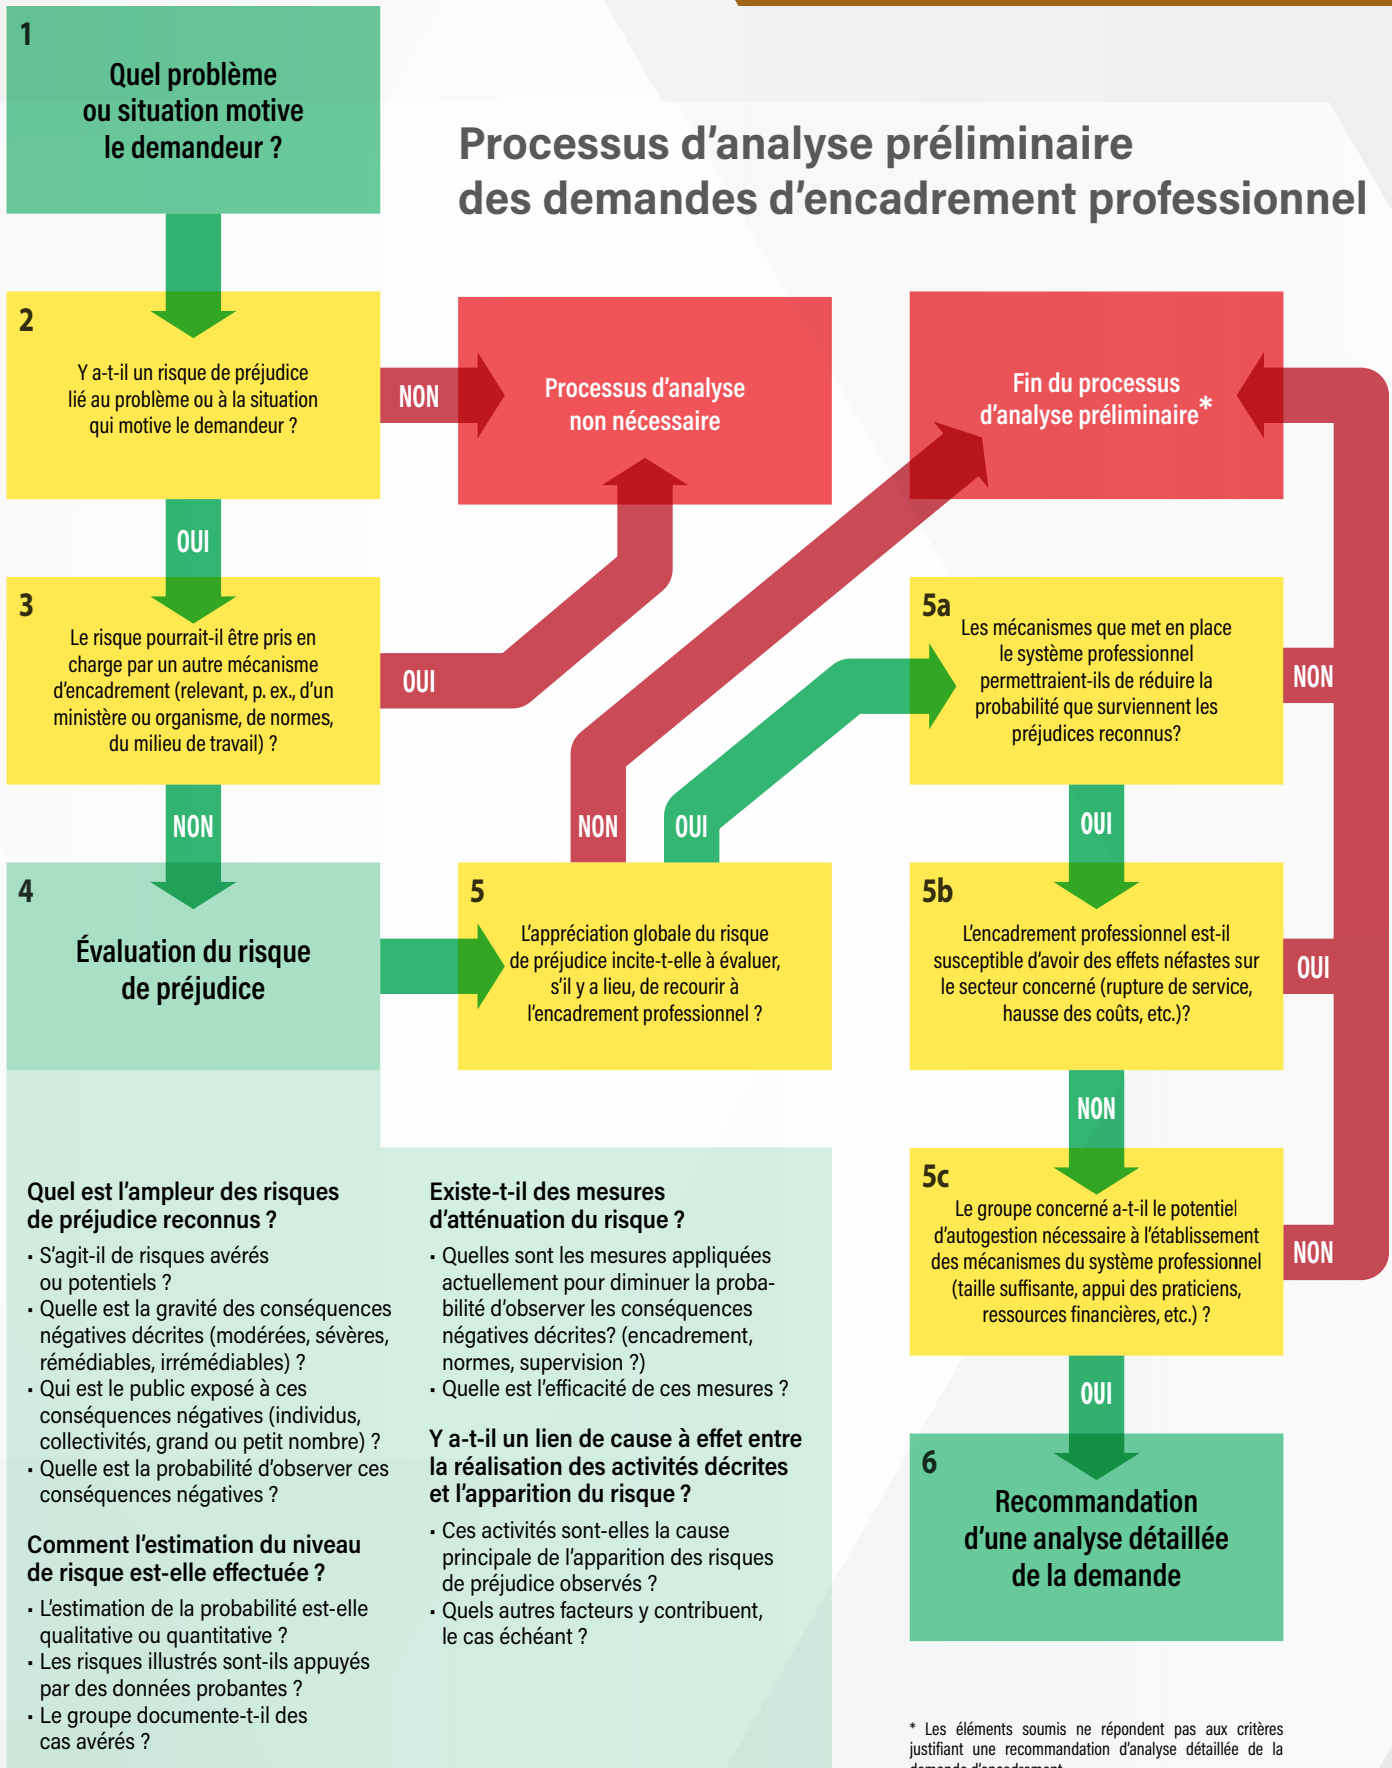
1
Quel problème ou situation motive le demandeur ?

Processus d'analyse préliminaire des demandes d'encadrement professionnel

2
Y a-t-il un risque de préjudice lié au problème ou à la situation qui motive le demandeur ?

NON

Processus d'analyse non nécessaire

Fin du processus d'analyse préliminaire*

OUI

3
Le risque pourrait-il être pris en charge par un autre mécanisme d'encadrement (relevant, p. ex., d'un ministère ou organisme, de normes, du milieu de travail) ?

OUI

5a
Les mécanismes que met en place le système professionnel permettraient-ils de réduire la probabilité que surviennent les préjudices reconnus?

NON

NON

NON

OUI

OUI

4
Évaluation du risque de préjudice

5
L'appréciation globale du risque de préjudice incite-t-elle à évaluer, s'il y a lieu, de recourir à l'encadrement professionnel ?

5b
L'encadrement professionnel est-il susceptible d'avoir des effets néfastes sur le secteur concerné (rupture de service, hausse des coûts, etc.)?

OUI

NON

5c
Le groupe concerné a-t-il le potentiel d'autogestion nécessaire à l'établissement des mécanismes du système professionnel (taille suffisante, appui des praticiens, ressources financières, etc.) ?

NON

OUI

6
Recommandation d'une analyse détaillée de la demande

Quel est l'ampleur des risques de préjudice reconnus ?
· S'agit-il de risques avérés ou potentiels ?
· Quelle est la gravité des conséquences négatives décrites (modérées, sévères, rémédiables, irrémédiables) ?
· Qui est le public exposé à ces conséquences négatives (individus, collectivités, grand ou petit nombre) ?
· Quelle est la probabilité d'observer ces conséquences négatives ?

Comment l'estimation du niveau de risque est-elle effectuée ?
· L'estimation de la probabilité est-elle qualitative ou quantitative ?
· Les risques illustrés sont-ils appuyés par des données probantes ?
· Le groupe documente-t-il des cas avérés ?

Existe-t-il des mesures d'atténuation du risque ?
· Quelles sont les mesures appliquées actuellement pour diminuer la probabilité d'observer les conséquences négatives décrites? (encadrement, normes, supervision ?)
· Quelle est l'efficacité de ces mesures ?

Y a-t-il un lien de cause à effet entre la réalisation des activités décrites et l'apparition du risque ?
· Ces activités sont-elles la cause principale de l'apparition des risques de préjudice observés ?
· Quels autres facteurs y contribuent, le cas échéant ?

* Les éléments soumis ne répondent pas aux critères justifiant une recommandation d'analyse détaillée de la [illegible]